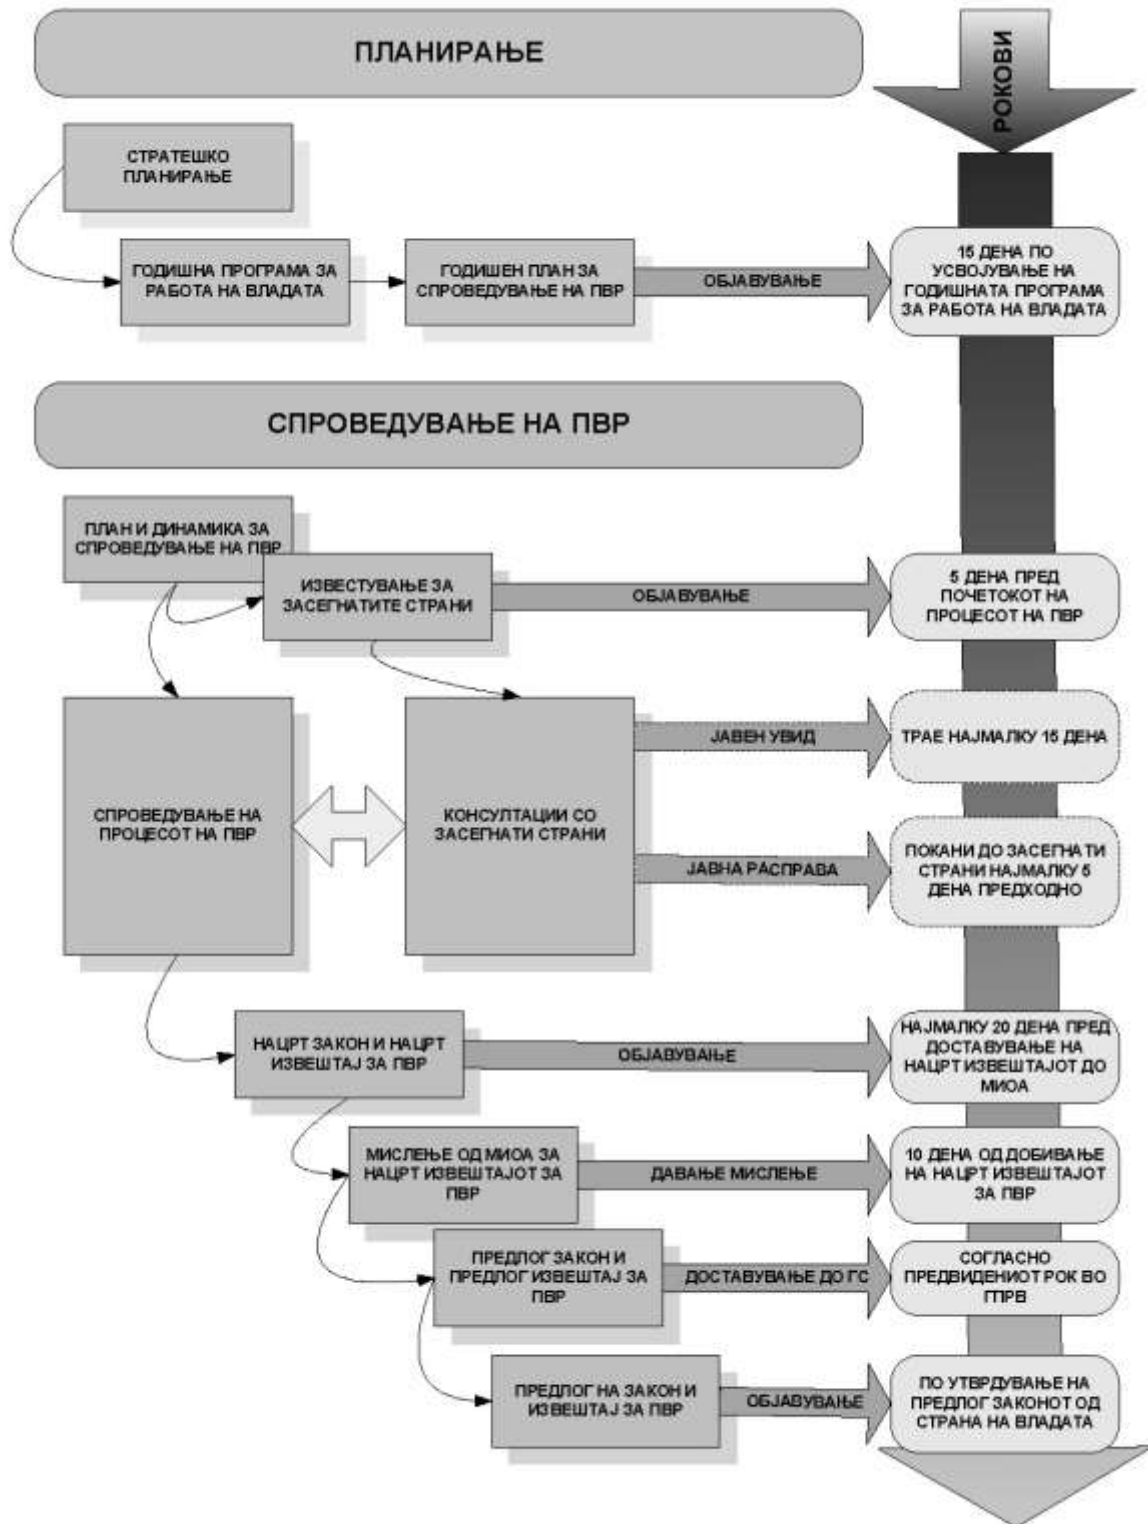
ПЛАНИРАЊЕ

РОКОВИ

СТРАТЕШКО ПЛАНИРАЊЕ

ГОДИШНА ПРОГРАМА ЗА РАБОТА НА ВЛАДАТА

ГОДИШЕН ПЛАН ЗА СПРОВЕДУВАЊЕ НА ПВР

ОБЈАВУВАЊЕ

15 ДЕНА ПО УСВОЈУВАЊЕ НА ГОДИШНАТА ПРОГРАМА ЗА РАБОТА НА ВЛАДАТА

СПРОВЕДУВАЊЕ НА ПВР

ПЛАН И ДИНАМИКА ЗА СПРОВЕДУВАЊЕ НА ПВР

ИЗВЕСТУВАЊЕ ЗА ЗАСЕГНАТИТЕ СТРАНИ

ОБЈАВУВАЊЕ

5 ДЕНА ПРЕД ПОЧЕТОКОТ НА ПРОЦЕСОТ НА ПВР

СПРОВЕДУВАЊЕ НА ПРОЦЕСОТ НА ПВР

КОНСУЛТАЦИИ СО ЗАСЕГНАТИ СТРАНИ

ЈАВЕН УВИД

ТРАЕ НАЈМАЛКУ 15 ДЕНА

ЈАВНА РАСПРАВА

ПОКАНИ ДО ЗАСЕГНАТИ СТРАНИ НАЈМАЛКУ 5 ДЕНА ПРЕДХОДНО

НАЦРТ ЗАКОН И НАЦРТ ИЗВЕШТАЈ ЗА ПВР

ОБЈАВУВАЊЕ

НАЈМАЛКУ 20 ДЕНА ПРЕД ДОСТАВУВАЊЕ НА НАЦРТ ИЗВЕШТАЈОТ ДО МИОА

МИСЛЕЊЕ ОД МИОА ЗА НАЦРТ ИЗВЕШТАЈОТ ЗА ПВР

ДАВАЊЕ МИСЛЕЊЕ

10 ДЕНА ОД ДОБИВАЊЕ НА НАЦРТ ИЗВЕШТАЈОТ ЗА ПВР

ПРЕДЛОГ ЗАКОН И ПРЕДЛОГ ИЗВЕШТАЈ ЗА ПВР

ДОСТАВУВАЊЕ ДО ГС

СОГЛАСНО ПРЕДВИДЕНИОТ РОК ВО ГПРВ

ПРЕДЛОГ НА ЗАКОН И ИЗВЕШТАЈ ЗА ПВР

ОБЈАВУВАЊЕ

ПО УТВРДУВАЊЕ НА ПРЕДЛОГ ЗАКОНОТ ОД СТРАНА НА ВЛАДАТА